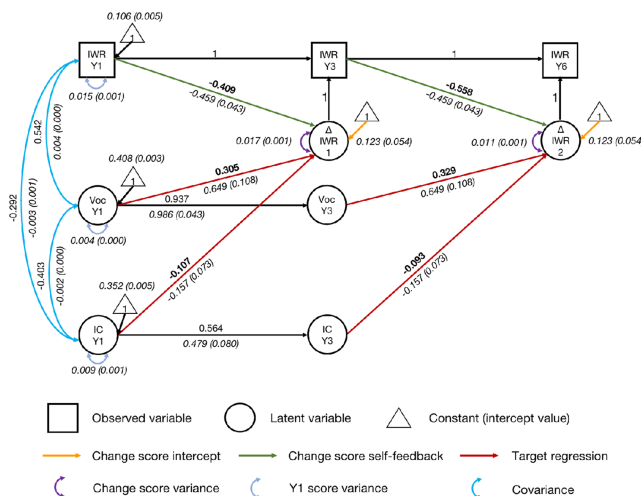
0.106 (0.005)

1

IWR Y1

1

IWR Y3

1

IWR Y6

0.015 (0.001)

-0.409

-0.459 (0.043)

1

-0.558

-0.459 (0.043)

1

0.542

0.004 (0.000)

0.017 (0.001)

Δ IWR 1

1

0.123 (0.054)

0.011 (0.001)

Δ IWR 2

1

0.123 (0.054)

-0.292

-0.003 (0.001)

0.408 (0.003)

1

0.305

0.649 (0.108)

0.329

0.649 (0.108)

Voc Y1

0.937

0.986 (0.043)

Voc Y3

0.004 (0.000)

-0.403

-0.002 (0.000)

0.352 (0.005)

-0.107

-0.157 (0.073)

-0.093

-0.157 (0.073)

1

IC Y1

0.564

0.479 (0.080)

IC Y3

0.009 (0.001)

Observed variable

Latent variable

Constant (intercept value)

Change score intercept

Change score self-feedback

Target regression

Change score variance

Y1 score variance

Covariance